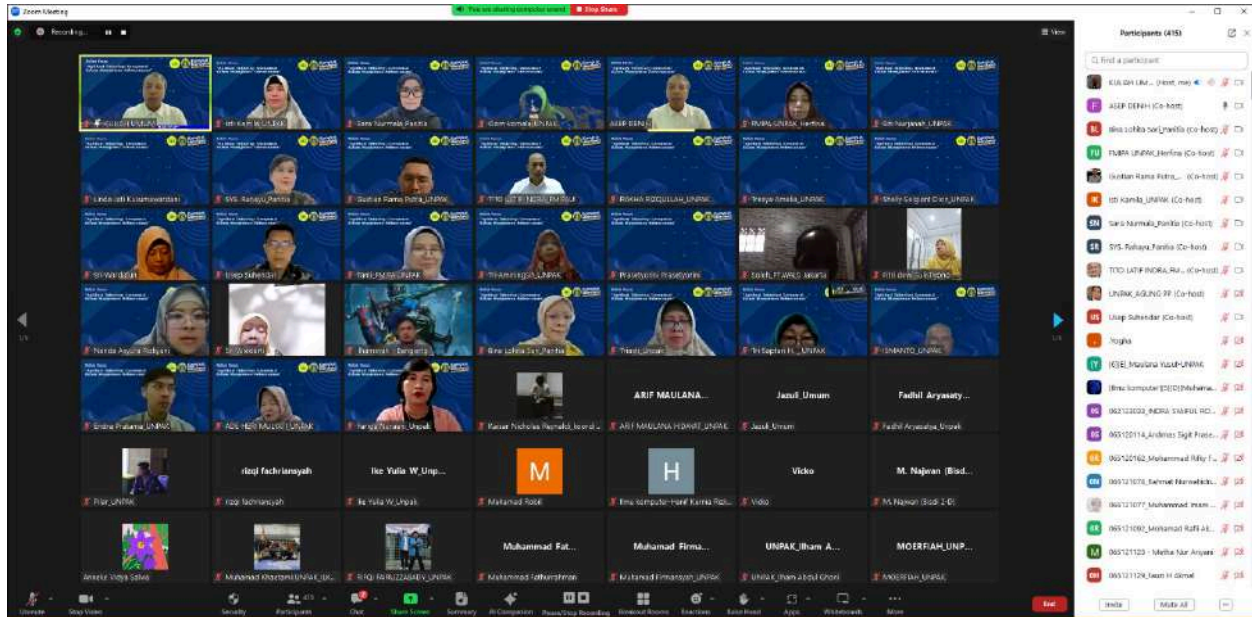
Zoom Meeting

You are sharing computer sound | Stop Share

Recording...

View

Participants (415)

Find a participant

KULIAH UMU... (Host, me)
ASEP DENIH (Co-host)
Bina sohiba Sari_Panitia (Co-host)
FMIPA UNPAK_Herfina (Co-host)
Gustian Rama Putra_... (Co-host)
Iati Kamila_UNPAK (Co-host)
Sara Nurmala_Panitia (Co-host)
SYS. Rahayu_Panitia (Co-host)
TOTO LATIF INDRA_FM... (Co-host)
UNPAK_AGUNG PP (Co-host)
Usep Suhendar (Co-host)
Jogha
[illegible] Maulana Yusuf-UNPAK
Ilmu komputer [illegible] Muhamma...
065123033_INDRA SYAIFUL RO...
065120114_Andimas Sigit Prase...
065120162_Muhammad Rifky F...
065121078_Rahmat Nurmalinda...
065121077_Muhammad Ihsan ...
065121092_Muhamad Raffi Ak...
065121123 - Metha Nur Anjani
065121129_Iwan H Akmal

Invite | Mute All

Edi Indrati UNPAK | Iati Kamila_UNPAK | Sara Nurmala_Panitia | Asep Kurniadi_UNPAK | ASEP DENIH | FMIPA_UNPAK_Herfina | Siti Nurjanah_UNPAK
Linda Jati Kusumawardani | SYS. Rahayu_Panitia | Gustian Rama Putra_UNPAK | TOTO LATIF INDRA_FMIPA | RISKHA ROQULLAH_UNPAK | Yesya Amelia_UNPAK | Shelly Salgaint Dewi_UNPAK
Sri Wardatun | Usep Suhendar | Tami_FMIPA UNPAK | Tri Amiringsih_UNPAK | Prasetyorini Prasetyorini | Sakti_FT.MKG Jakarta | Fitri Anri Sulistiyono
Nanda Ayuna Rahyani | Sri Wiwiani | Bumimah - Bangerta | Bina sohiba Sari_Panitia | Triastuti_Umum | Sri Septian H_UNPAK | ISMANTO_UNPAK
Endra Prahama_UNPAK | ADE HERI MULYATI_UNPAK | Fangia Nurpiani_Unpak | Pacuar Nicholas Reynaldi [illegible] | ARIF MAULANA... / ARIF MAULANA HIDAYAT_UNPAK | Jazuli_Umum / Jazuli_Umum | Fadhil Aryasaty... / Fadhil Aryasatya_Unpak
Fikri_UNPAK | rizqi fachriansyah / rizqi fachriansyah | Ike Yulia W_Unp... / Ike Yulia W_Unpak | M / Muhamad Robil | H / Ilmu komputer-Hanif Kamia Rizq... | Vicko / Vicko | M. Najwan (Bisd... / M.Najwan (Bisdi 2-D)
Anisdia Vidya Salwa | Muhamad Khoirtomi UNPAK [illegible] | RIFQI FAIRUZZABADY_UNPAK | Muhammad Fat... / Muhammad Fathurrahman | Muhamad Firma... / Muhamad Firmansyah_UNPAK | UNPAK_Ilham A... / UNPAK_Ilham Abdul Ghani | MOERFIAH_UNP... / MOERFIAH_UNPAK

1/4 | 1/4

Unmute | Stop Video | Security | Participants 415 | Chat | Share Screen | Summary | AI Companion | Pause/Stop Recording | Breakout Rooms | Reactions | Raise Hand | Apps | Whiteboards | More | End